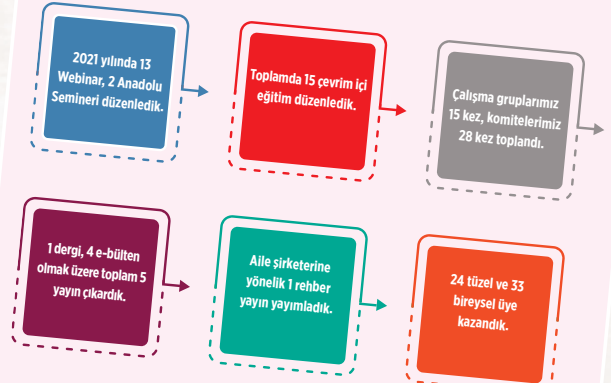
2021 yılında 13 Webinar, 2 Anadolu Semineri düzenledik.

Toplamda 15 çevrim içi eğitim düzenledik.

Çalışma gruplarımız 15 kez, komitelerimiz 28 kez toplandı.

1 dergi, 4 e-bülten olmak üzere toplam 5 yayın çıkardık.

Aile şirketerine yönelik 1 rehber yayın yayımladık.

24 tüzel ve 33 bireysel üye kazandık.